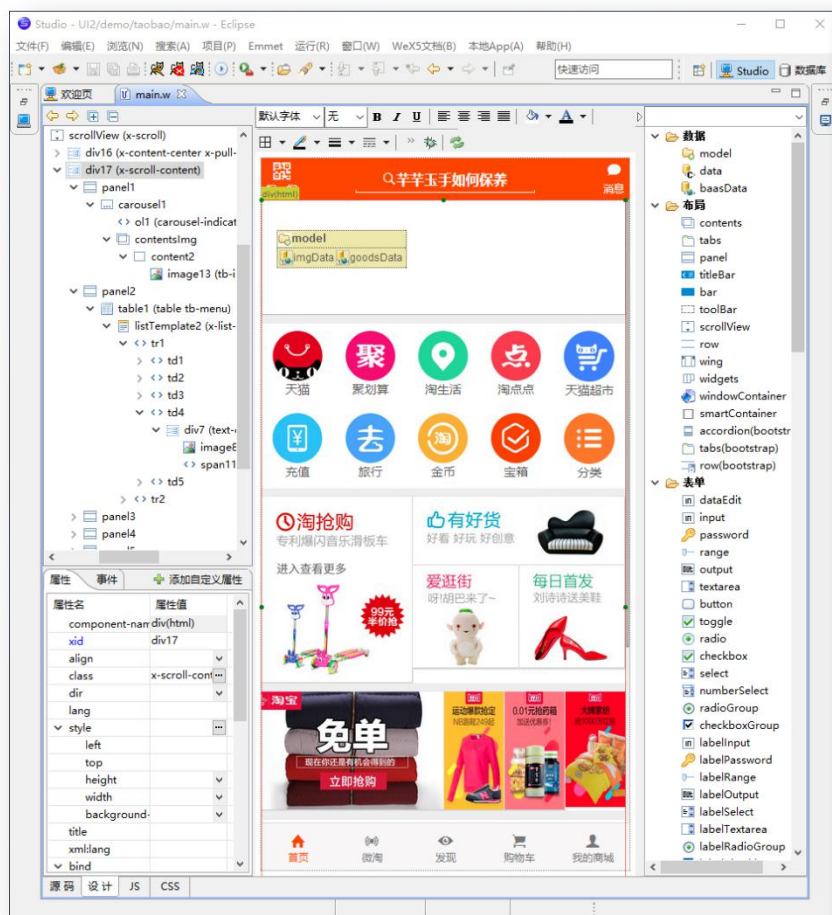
Studio - UI2/demo/taobao/main.w - Eclipse

文件(F) 编辑(E) 浏览(N) 搜索(A) 项目(P) Emmet 运行(R) 窗口(W) WeX5文档(B) 本地App(A) 帮助(H)

快速访问

Studio 数据库

欢迎页 main.w

scrollView (x-scroll)
div16 (x-content-center x-pull-
div17 (x-scroll-content)
panel1
carousel1
ol1 (carousel-indicat
contentsImg
content2
image13 (tb-i
panel2
table1 (table tb-menu)
listTemplate2 (x-list-
tr1
td1
td2
td3
td4
div7 (text-
image8
span11
td5
tr2
panel3
panel4

属性 事件 添加自定义属性

| 属性名 | 属性值 |
|---|---|
| component-nam | div(html) |
| xid | div17 |
| align | |
| class | x-scroll-cont |
| dir | |
| lang | |
| style | |
| left | |
| top | |
| height | |
| width | |
| background- | |
| title | |
| xml:lang | |
| bind | |

默认字体 无 B I U

芊芊玉手如何保养
消息
div(html)
model
imgData goodsData

天猫 聚划算 淘生活 淘点点 天猫超市
充值 旅行 金币 宝箱 分类

淘抢购
专利爆闪音乐滑板车
进入查看更多
99元 半价抢

有好货
好看 好玩 好创意

爱逛街
呀!胡巴来了~

每日首发
刘诗诗送美鞋

淘宝
免单
现在你还是有机会得到的
立即抢购

运动爆款抢定
0.01元抢药箱
大牌聚惠

首页 微淘 发现 购物车 我的淘宝

数据
model
data
baasData
布局
contents
tabs
panel
titleBar
bar
toolBar
scrollView
row
wing
widgets
windowContainer
smartContainer
accordion(bootstr
tabs(bootstrap)
row(bootstrap)
表单
dataEdit
input
password
range
output
textarea
button
toggle
radio
checkbox
select
numberSelect
radioGroup
checkboxGroup
labelInput
labelPassword
labelRange
labelOutput
labelSelect
labelTextarea
labelRadioGroup

源码 设计 JS CSS